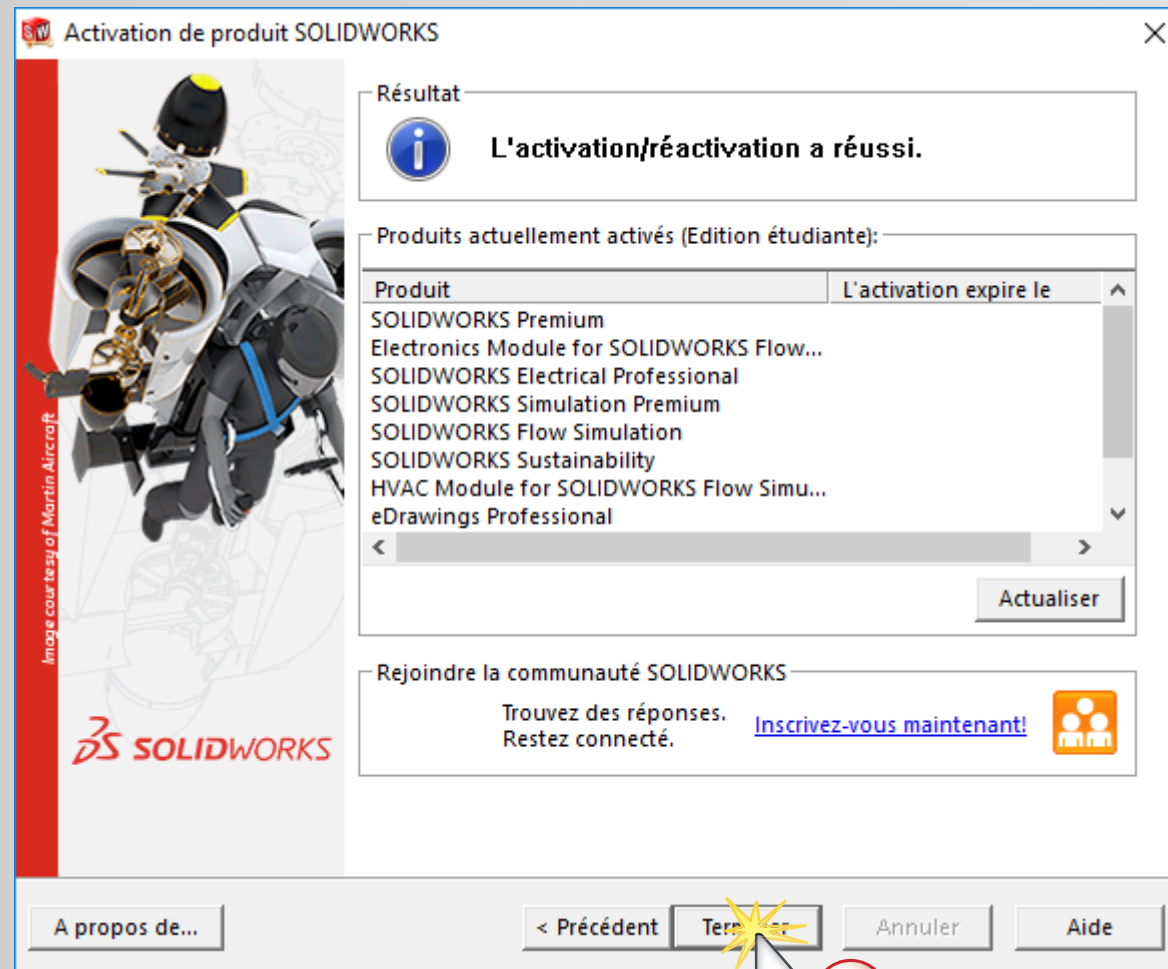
Activation de produit SOLIDWORKS

Image courtesy of Martin Aircraft

SOLIDWORKS

Résultat

L'activation/réactivation a réussi.

Produits actuellement activés (Edition étudiante):

| Produit | L'activation expire le |
|---|---|
| SOLIDWORKS Premium | |
| Electronics Module for SOLIDWORKS Flow... | |
| SOLIDWORKS Electrical Professional | |
| SOLIDWORKS Simulation Premium | |
| SOLIDWORKS Flow Simulation | |
| SOLIDWORKS Sustainability | |
| HVAC Module for SOLIDWORKS Flow Simu... | |
| eDrawings Professional | |

Actualiser

Rejoindre la communauté SOLIDWORKS

Trouvez des réponses.
Restez connecté.

Inscrivez-vous maintenant!

A propos de...

< Précédent

Ter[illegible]

Annuler

Aide